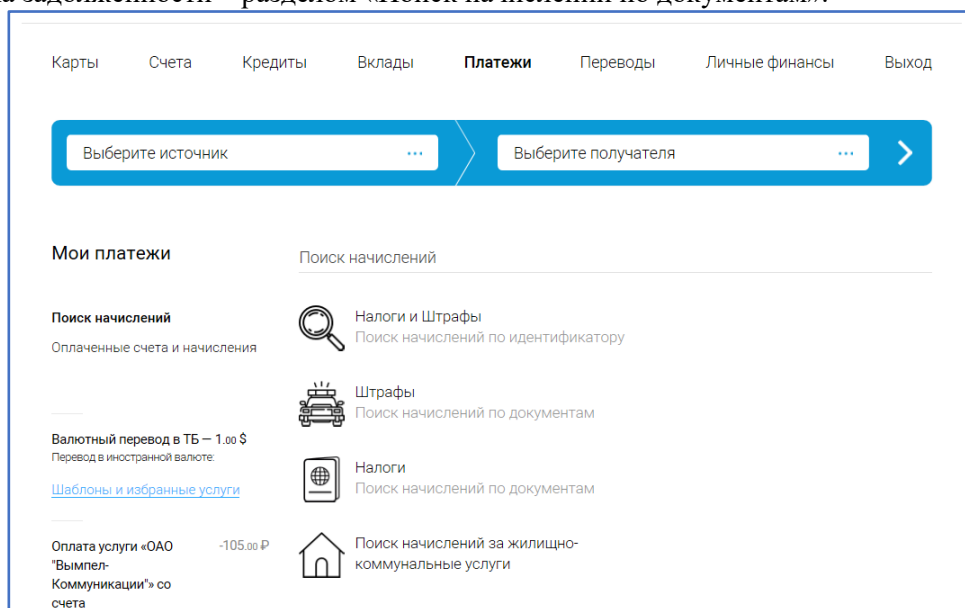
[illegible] задолженности – разделом «Поиск начислений по документам».

Карты Счета Кредиты Вклады Платежи Переводы Личные финансы Выход

Выберите источник ···

Выберите получателя ···

Мои платежи

Поиск начислений

Поиск начислений

Оплаченные счета и начисления

Налоги и Штрафы
Поиск начислений по идентификатору

Штрафы
Поиск начислений по документам

Валютный перевод в ТБ — 1.00 $
Перевод в иностранной валюте:

Налоги
Поиск начислений по документам

Шаблоны и избранные услуги

Оплата услуги «ОАО "Вымпел-Коммуникации"» со счета -105.00 ₽

Поиск начислений за жилищно-коммунальные услуги